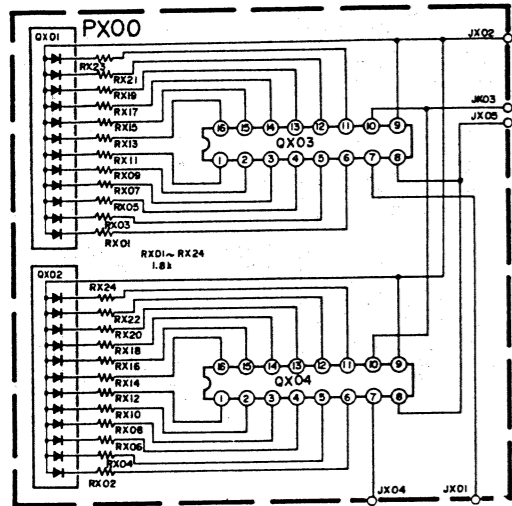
PX00
QX01
RX23
RX21
RX19
RX17
RX15
RX13
RX11
RX09
RX07
RX05
RX03
RX01
QX03
16 15 14 13 12 11 10 9
1 2 3 4 5 6 7 8
JX02
JX03
JX05
RX01~RX24
1.8k
QX02
RX24
RX22
RX20
RX18
RX16
RX14
RX12
RX10
RX08
RX06
RX04
RX02
QX04
16 15 14 13 12 11 10 9
1 2 3 4 5 6 7 8
JX04
JX01